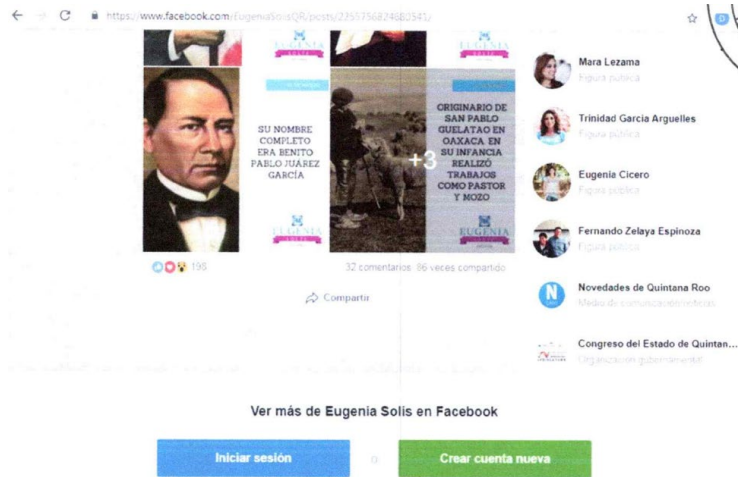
https://www.facebook.com/EugeniaSolisQR/posts/22557568248B3541/

EUGENIA

EUGENIA

SU NOMBRE COMPLETO ERA BENITO PABLO JUÁREZ GARCÍA

EUGENIA

ORIGINARIO DE SAN PABLO GUELATAO EN OAXACA. EN SU INFANCIA REALIZÓ TRABAJOS COMO PASTOR Y MOZO

+3

EUGENIA

195

32 comentarios 86 veces compartido

Compartir

Mara Lezama
Figura pública

Trinidad García Arguelles
Figura pública

Eugenia Cicero
Figura pública

Fernando Zelaya Espinoza
Figura pública

Novedades de Quintana Roo
Medio de comunicación/noticias

Congreso del Estado de Quintan...
Organización gubernamental

Ver más de Eugenia Solis en Facebook

Iniciar sesión

o

Crear cuenta nueva